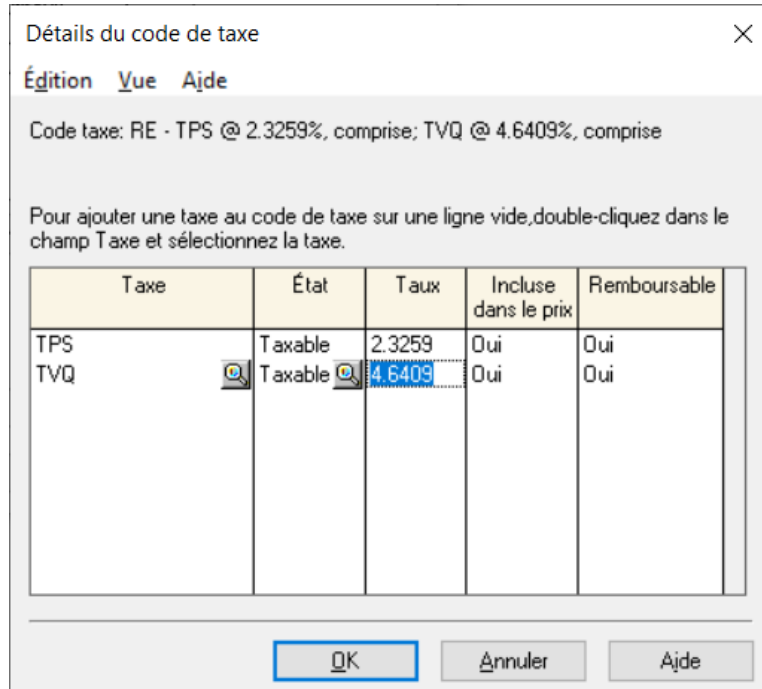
Détails du code de taxe

×

Édition Vue Aide

Code taxe: RE - TPS @ 2.3259%, comprise; TVQ @ 4.6409%, comprise

Pour ajouter une taxe au code de taxe sur une ligne vide,double-cliquez dans le champ Taxe et sélectionnez la taxe.

| Taxe | État | Taux | Incluse dans le prix | Remboursable |
|---|---|---|---|---|
| TPS | Taxable | 2.3259 | Oui | Oui |
| TVQ | Taxable | 4.6409 | Oui | Oui |

OK Annuler Aide